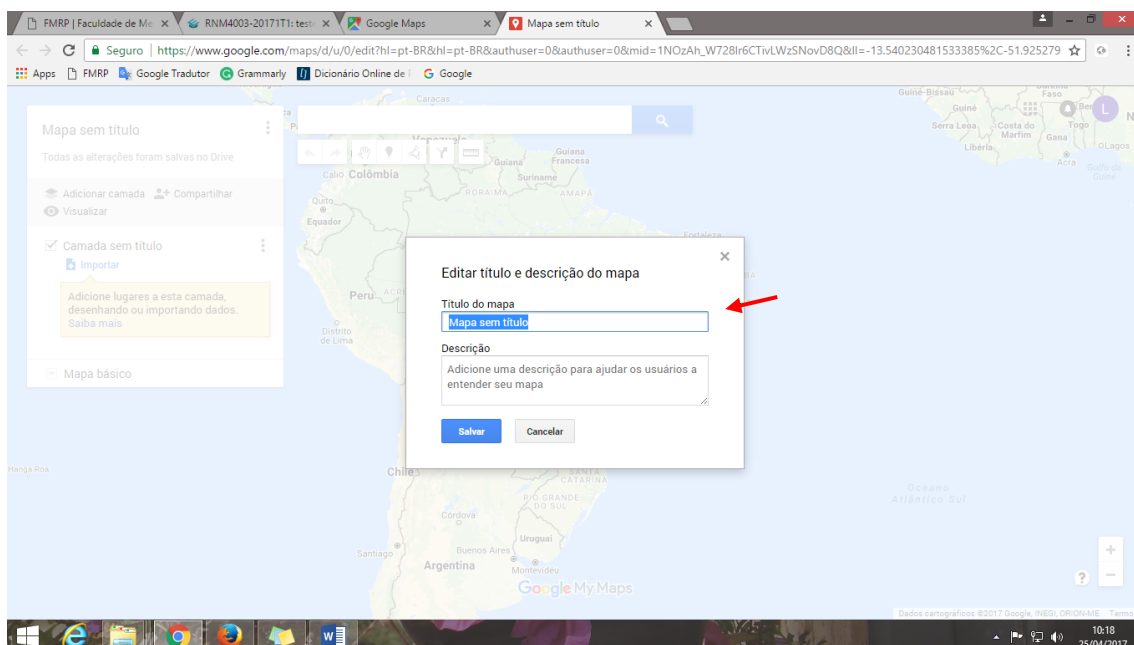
FMRP | Faculdade de Me ×
RNM4003-20171T1: test ×
Google Maps ×
Mapa sem título ×

Seguro | https://www.google.com/maps/d/u/0/edit?hl=pt-BR&hl=pt-BR&authuser=0&authuser=0&mid=1NOzAh_W728lr6CTivLWzSNovD8Q&ll=-13.540230481533385%2C-51.925279

Apps FMRP Google Tradutor Grammarly Dicionário Online de Google

Mapa sem título
Todas as alterações foram salvas no Drive
Adicionar camada Compartilhar
Visualizar
Camada sem título
Importar
Adicione lugares a esta camada, desenhando ou importando dados. Saiba mais
Mapa básico

Caracas
Venezuela
Guiana
Guiana Francesa
Suriname
Cali Colômbia
RORAIMA
AMAPÁ
Quito
Equador
Fortaleza
Peru
ACRE
Distrito de Lima
Chile
SANTA CATARINA
RIO GRANDE DO SUL
Córdova
Uruguai
Santiago
Buenos Aires
Argentina
Montevidéu
Hanga Roa
Guiné-Bissau
Guiné
Serra Leoa
Costa do Marfim
Libéria
Gana
Togo
Burkina Faso
Acra
Lagos
Golfo da Guiné
Oceano Atlântico Sul
Google My Maps
Dados cartográficos ©2017 Google, INEGI, ORION-ME Termos

Editar título e descrição do mapa
Título do mapa
Mapa sem título
Descrição
Adicione uma descrição para ajudar os usuários a entender seu mapa
Salvar
Cancelar

10:18
25/04/2017